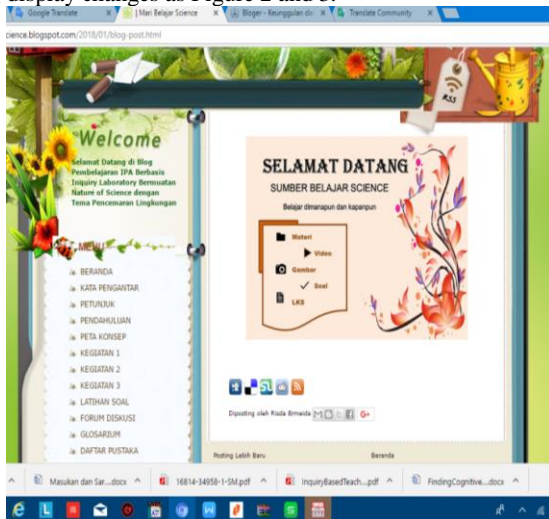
display changes as Figure 2 and 3.

Google Translate | Mari Belajar Science | Bloger - Keunggulan da | Translate Community

cience.blogspot.com/2018/01/blog-post.html

RSS

Welcome

Selamat Datang di Blog Pembelajaran IPA Berbasis Inquiry Laboratory Bermuatan Nature of Science dengan Tema Pencemaran Lingkungan

MENU

BERANDA
KATA PENGANTAR
PETUNJUK
PENDAHULUAN
PETA KONSEP
KEGIATAN 1
KEGIATAN 2
KEGIATAN 3
LATIHAN SOAL
FORUM DISKUSI
GLOSARIUM
DAFTAR PUSTAKA

SELAMAT DATANG
SUMBER BELAJAR SCIENCE
Belajar dimanapun dan kapanpun

Materi
Video
Gambar
Soal
LKS

Diposting oleh Risda Ermeida

G+

Posting Lebih Baru
Beranda

Masukan dan Sar....docx
16814-34958-1-SM.pdf
InquiryBasedTeach....pdf
FindingCognitive....docx